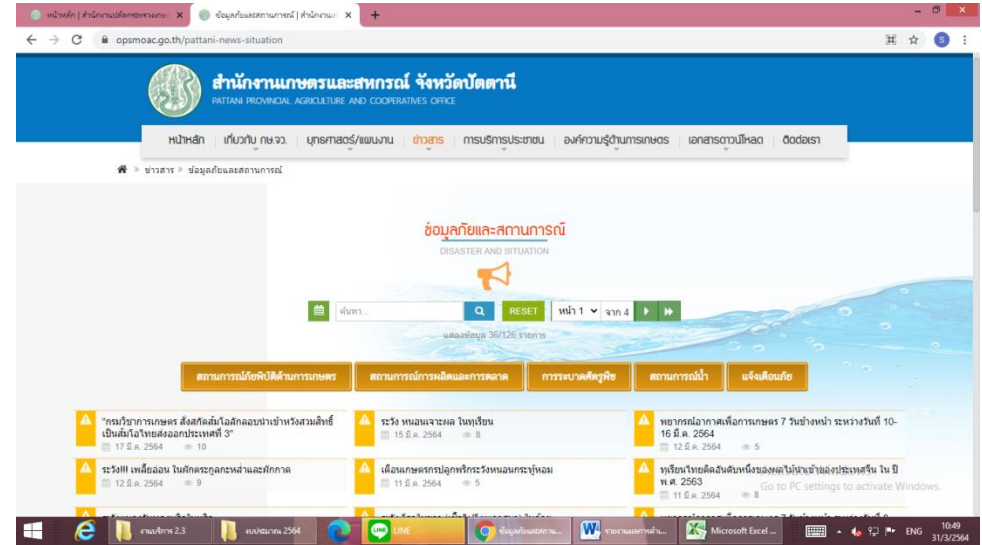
หน้าหลัก | สำนักงานปลัดกระทรวงเกษ ×
ข้อมูลภัยและสถานการณ์ | สำนักงานเ ×
+
opsmoac.go.th/pattani-news-situation

สำนักงานเกษตรและสหกรณ์ จังหวัดปัตตานี
PATTANI PROVINCIAL AGRICULTURE AND COOPERATIVES OFFICE

หน้าหลัก | เกี่ยวกับ กษ.จว. | ยุทธศาสตร์/แผนงาน | ข่าวสาร | การบริการประชาชน | องค์ความรู้ด้านการเกษตร | เอกสารดาวน์โหลด | ติดต่อเรา

» ข่าวสาร » ข้อมูลภัยและสถานการณ์

ข้อมูลภัยและสถานการณ์
DISASTER AND SITUATION

ค้นหา... RESET หน้า 1 จาก 4
แสดงข้อมูล 36/126 รายการ

สถานการณ์ภัยพิบัติด้านการเกษตร | สถานการณ์การผลิตและการตลาด | การระบาดศัตรูพืช | สถานการณ์น้ำ | แจ้งเตือนภัย

"กรมวิชาการเกษตร สั่งสกัดส้มโอลักลอบนำเข้าหวังสวมสิทธิ์ เป็นส้มโอไทยส่งออกประเทศที่ 3"
17 มี.ค. 2564 10

ระวัง หนอนเจาะผล ในทุเรียน
15 มี.ค. 2564 8

พยากรณ์อากาศเพื่อการเกษตร 7 วันข้างหน้า ระหว่างวันที่ 10-16 มี.ค. 2564
12 มี.ค. 2564 5

ระวัง!!! เพลี้ยอ่อน ในพืชตระกูลกะหล่ำและผักกาด
12 มี.ค. 2564 9

เตือนเกษตรกรปลูกพริกระวังหนอนกระทู้หอม
11 มี.ค. 2564 5

ทุเรียนไทยติดอันดับหนึ่งของผลไม้นำเข้าของประเทศจีน ในปี พ.ศ. 2563
11 มี.ค. 2564 8

Go to PC settings to activate Windows.

งานบริการ 2.3 | งบประมาณ 2564 | LINE | ข้อมูลภัยและสถาน... | รายงานผลการดำเ... | Microsoft Excel ... | ENG 10:49 31/3/2564